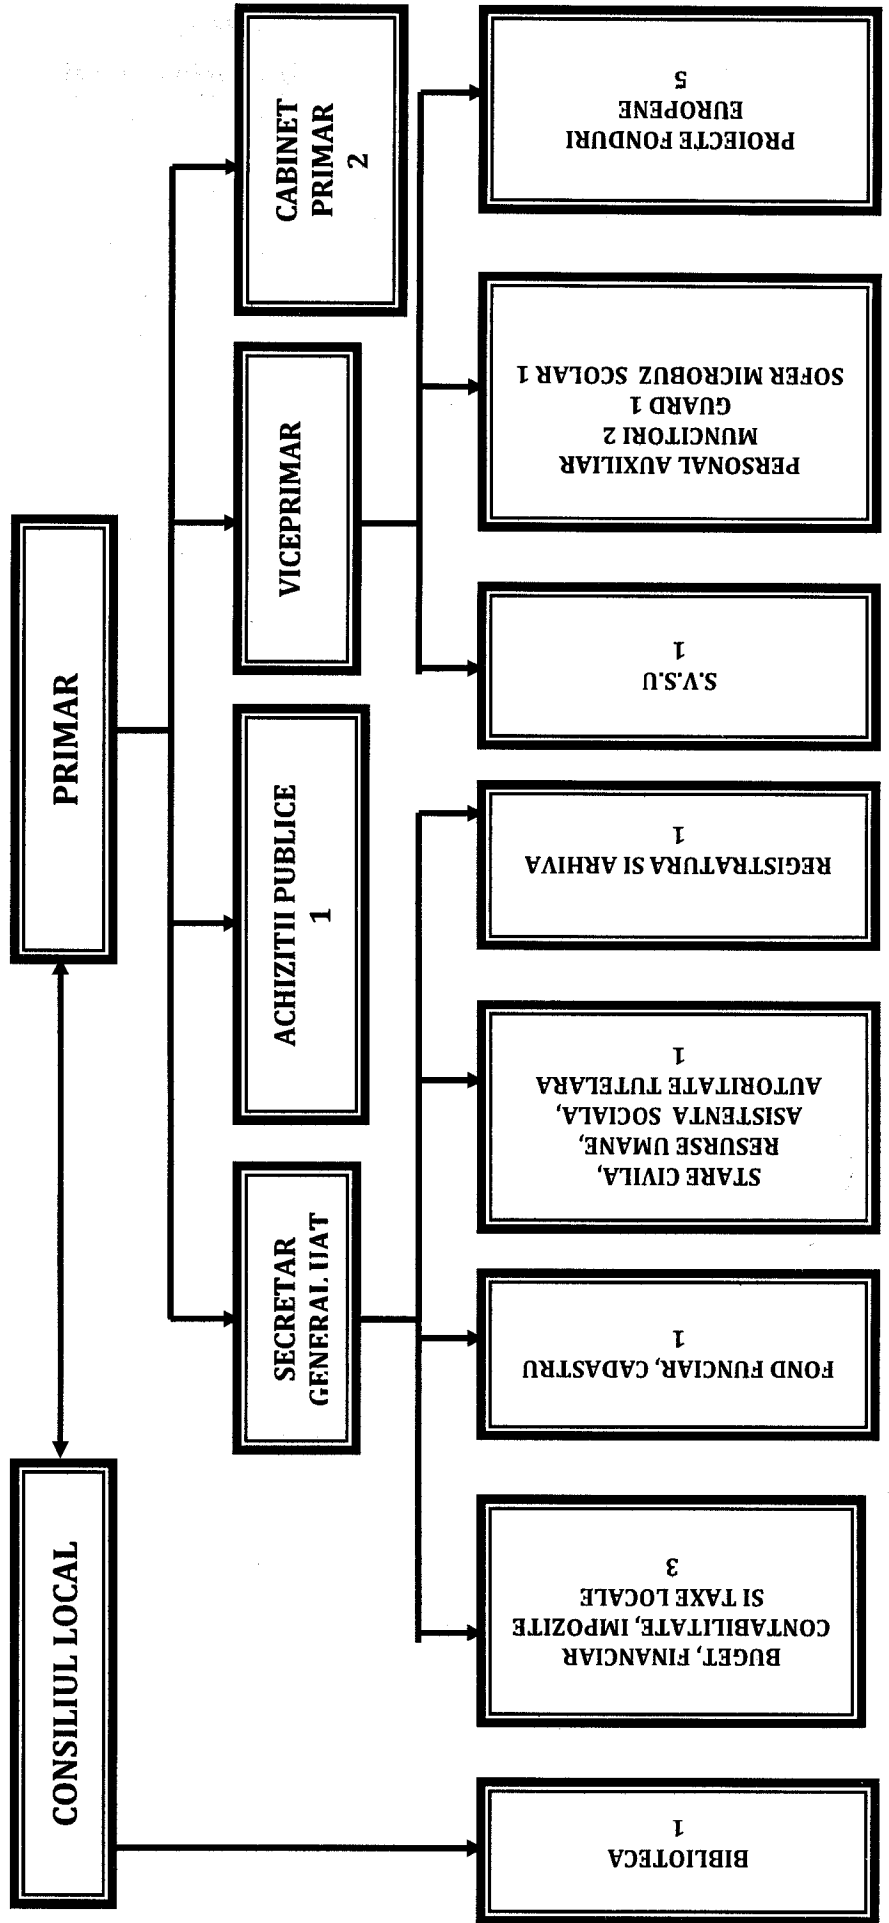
CONSILIUL LOCAL

PRIMAR

SECRETAR GENERAL UAT

ACHIZITII PUBLICE
1

VICEPRIMAR

CABINET PRIMAR
2

BIBLIOTECA
1

BUGET, FINANCIAR CONTABILITATE, IMPOZITE SI TAXE LOCALE
3

FOND FUNCIAR, CADASTRU
1

STARE CIVILA, RESURSE UMANE, ASISTENTA SOCIALA, AUTORITATE TUTELARA
1

REGISTRATURA SI ARHIVA
1

S.V.S.U
1

PERSONAL AUXILIAR
MUNCITORI 2
GUARD 1
SOFER MICROBUZ SCOLAR 1

PROIECTE FONDURI EUROPENE
5